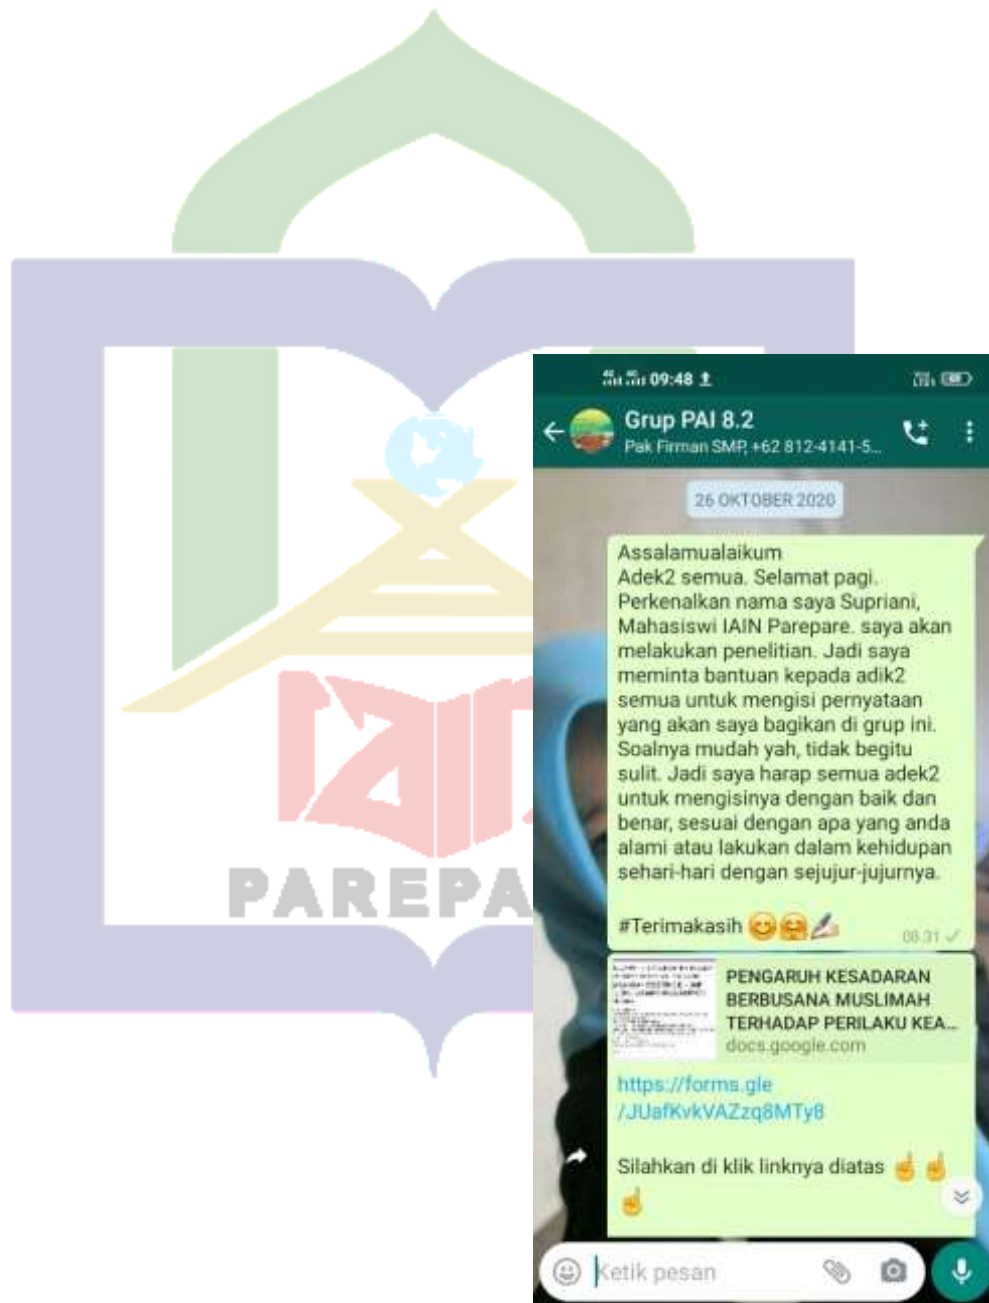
PAREPA

09:48

Grup PAI 8.2
Pak Firman SMP, +62 812-4141-5...

26 OKTOBER 2020

Assalamualaikum
Adek2 semua. Selamat pagi. Perkenalkan nama saya Supriani, Mahasiswi IAIN Parepare. saya akan melakukan penelitian. Jadi saya meminta bantuan kepada adik2 semua untuk mengisi pernyataan yang akan saya bagikan di grup ini. Soalnya mudah yah, tidak begitu sulit. Jadi saya harap semua adek2 untuk mengisinya dengan baik dan benar, sesuai dengan apa yang anda alami atau lakukan dalam kehidupan sehari-hari dengan sejujur-jujurnya.

#Terimakasih 😊🤗✍️ 08.31

PENGARUH KESADARAN BERBUSANA MUSLIMAH TERHADAP PERILAKU KEA...
docs.google.com

https://forms.gle/JUafKvkVAZzq8MTy8

Silahkan di klik linknya diatas ☝️☝️☝️

Ketik pesan